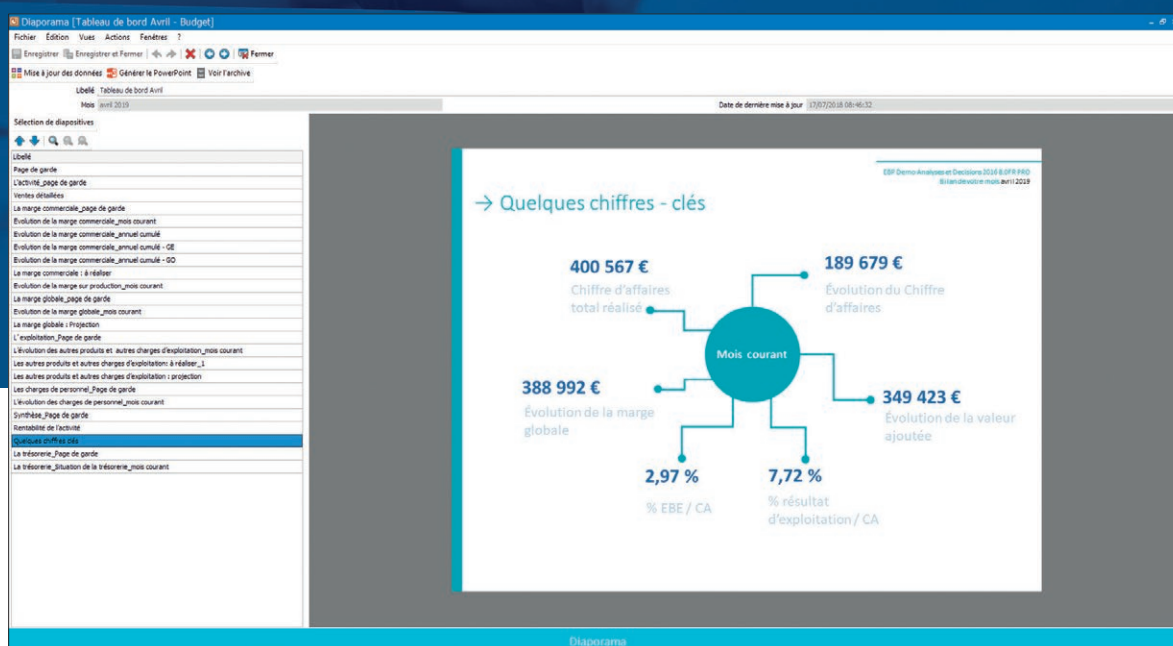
Diaporama [Tableau de bord Avril - Budget]

Fichier Édition Vues Actions Fenêtres ?

Enregistrer Enregistrer et Fermer Fermer

Mise à jour des données Générer le PowerPoint Voir l'archive

Libellé Tableau de bord Avril

Mois avril 2019

Date de dernière mise à jour 17/07/2018 08:46:32

Sélection de diapositives

Libellé
Page de garde
L'activité_page de garde
Ventes détaillées
La marge commerciale_page de garde
Évolution de la marge commerciale_mois courant
Évolution de la marge commerciale_annuel cumulé
Évolution de la marge commerciale_annuel cumulé - GE
Évolution de la marge commerciale_annuel cumulé - GO
La marge commerciale : à réaliser
Evolution de la marge sur production_mois courant
La marge globale_page de garde
Évolution de la marge globale_mois courant
La marge globale : Projection
L'exploitation_Page de garde
L'évolution des autres produits et autres charges d'exploitation_mois courant
Les autres produits et autres charges d'exploitation: à réaliser_1
Les autres produits et autres charges d'exploitation : projection
Les charges de personnel_Page de garde
L'évolution des charges de personnel_mois courant
Synthèse_Page de garde
Rentabilité de l'activité
Quelques chiffres clés
La trésorerie_Page de garde
La trésorerie_Situation de la trésorerie_mois courant

EBP Demo Analyses et Decisions 2016 8.0FR PRO
Bilan de votre mois avril 2019

→ Quelques chiffres - clés

400 567 €
Chiffre d'affaires total réalisé

189 679 €
Évolution du Chiffre d'affaires

Mois courant

388 992 €
Évolution de la marge globale

349 423 €
Évolution de la valeur ajoutée

2,97 %
% EBE / CA

7,72 %
% résultat d'exploitation / CA

Diaporama